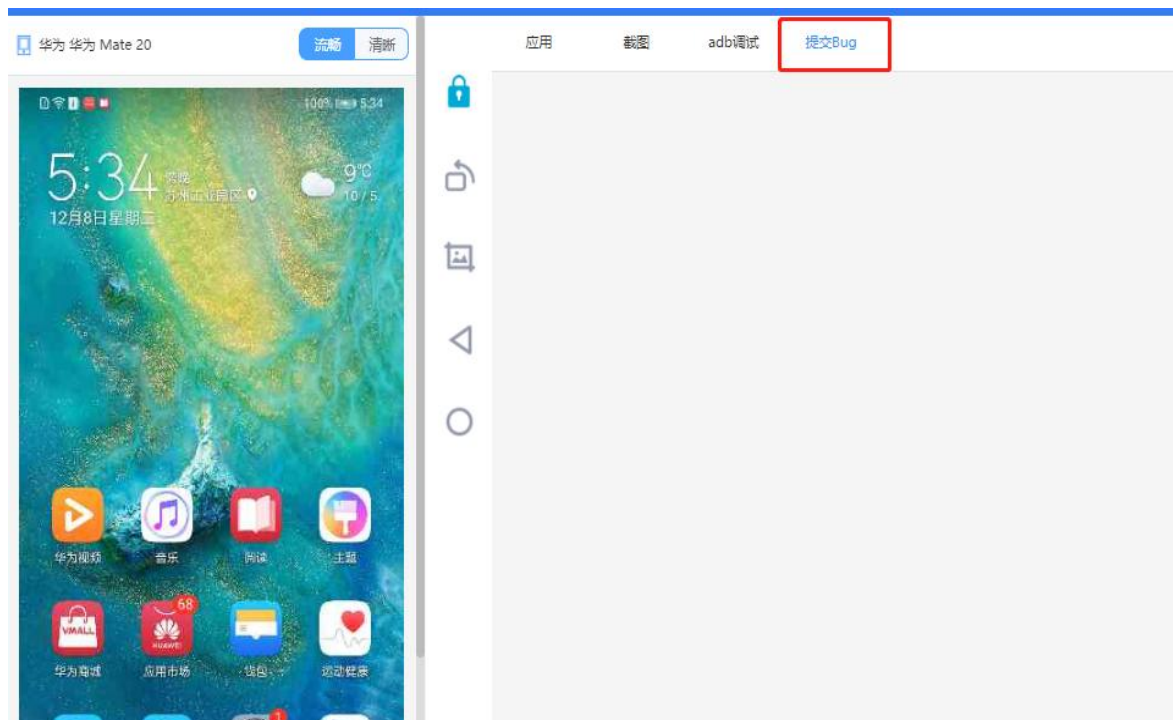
华为 华为 Mate 20

流畅 清晰

应用 截图 adb调试 提交Bug

100% 5:34

5:34

晴朗

苏州工业园区

9°C

10 / 5

12月8日星期二

华为视频

音乐

阅读

主题

VMALL

华为商城

68

HUAWEI

应用市场

钱包

运动健康

1